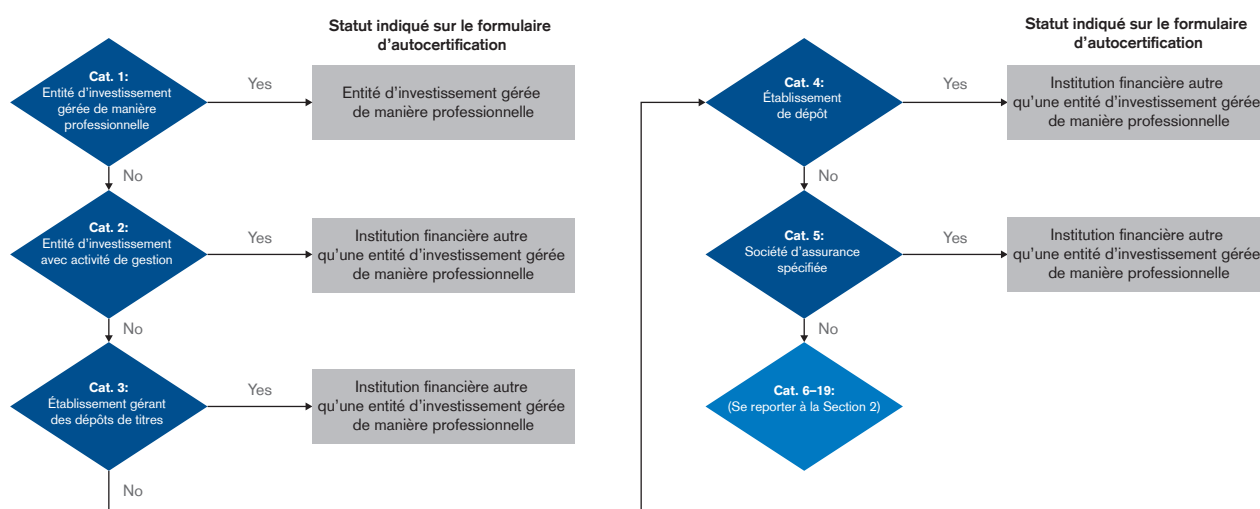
Statut indiqué sur le formulaire d'autocertification

Cat. 1:
Entité d'investissement gérée de manière professionnelle

Yes

Entité d'investissement gérée de manière professionnelle

No

Cat. 2:
Entité d'investissement avec activité de gestion

Yes

Institution financière autre qu'une entité d'investissement gérée de manière professionnelle

No

Cat. 3:
Établissement gérant des dépôts de titres

Yes

Institution financière autre qu'une entité d'investissement gérée de manière professionnelle

No

Statut indiqué sur le formulaire d'autocertification

Cat. 4:
Établissement de dépôt

Yes

Institution financière autre qu'une entité d'investissement gérée de manière professionnelle

No

Cat. 5:
Société d'assurance spécifiée

Yes

Institution financière autre qu'une entité d'investissement gérée de manière professionnelle

No

Cat. 6–19:
(Se reporter à la Section 2)